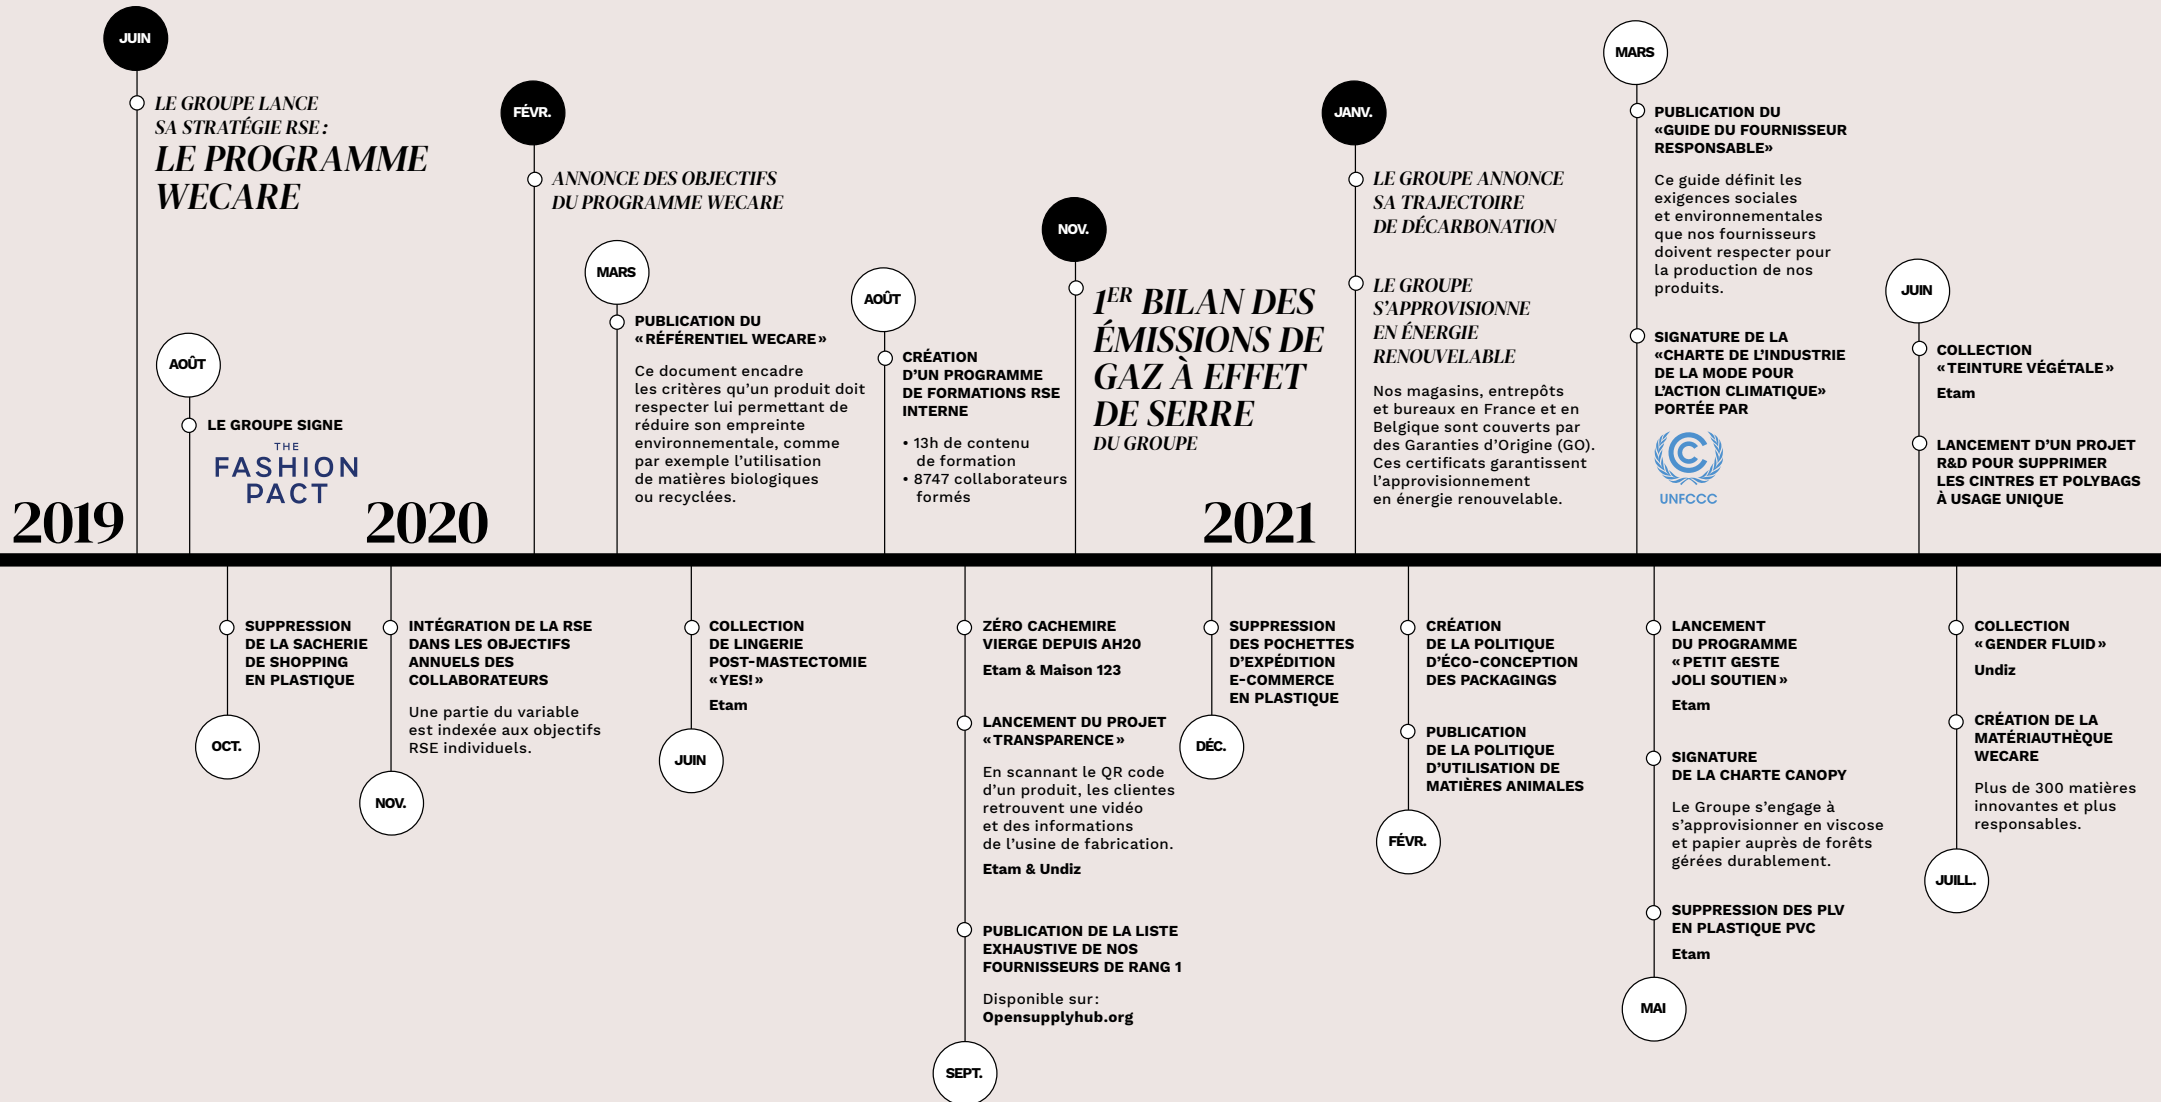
JUIN

LE GROUPE LANCE SA STRATÉGIE RSE :

LE PROGRAMME WECARE

AOÛT

LE GROUPE SIGNE

THE FASHION PACT

2019

OCT.

SUPPRESSION DE LA SACHERIE DE SHOPPING EN PLASTIQUE

NOV.

INTÉGRATION DE LA RSE DANS LES OBJECTIFS ANNUELS DES COLLABORATEURS

Une partie du variable est indexée aux objectifs RSE individuels.

2020

FÉVR.

ANNONCE DES OBJECTIFS DU PROGRAMME WECARE

MARS

PUBLICATION DU «RÉFÉRENTIEL WECARE»

Ce document encadre les critères qu'un produit doit respecter lui permettant de réduire son empreinte environnementale, comme par exemple l'utilisation de matières biologiques ou recyclées.

JUIN

COLLECTION DE LINGERIE POST-MASTECTOMIE «YES!»

Etam

AOÛT

CRÉATION D'UN PROGRAMME DE FORMATIONS RSE INTERNE

• 13h de contenu de formation
• 8747 collaborateurs formés

SEPT.

ZÉRO CACHEMIRE VIERGE DEPUIS AH20

Etam & Maison 123

LANCEMENT DU PROJET «TRANSPARENCE»

En scannant le QR code d'un produit, les clientes retrouvent une vidéo et des informations de l'usine de fabrication.

Etam & Undiz

PUBLICATION DE LA LISTE EXHAUSTIVE DE NOS FOURNISSEURS DE RANG 1

Disponible sur: Opensupplyhub.org

NOV.

$1^{ER}$ BILAN DES ÉMISSIONS DE GAZ À EFFET DE SERRE DU GROUPE

DÉC.

SUPPRESSION DES POCHETTES D'EXPÉDITION E-COMMERCE EN PLASTIQUE

2021

JANV.

LE GROUPE ANNONCE SA TRAJECTOIRE DE DÉCARBONATION

LE GROUPE S'APPROVISIONNE EN ÉNERGIE RENOUVELABLE

Nos magasins, entrepôts et bureaux en France et en Belgique sont couverts par des Garanties d'Origine (GO). Ces certificats garantissent l'approvisionnement en énergie renouvelable.

FÉVR.

CRÉATION DE LA POLITIQUE D'ÉCO-CONCEPTION DES PACKAGINGS

PUBLICATION DE LA POLITIQUE D'UTILISATION DE MATIÈRES ANIMALES

MARS

PUBLICATION DU «GUIDE DU FOURNISSEUR RESPONSABLE»

Ce guide définit les exigences sociales et environnementales que nos fournisseurs doivent respecter pour la production de nos produits.

SIGNATURE DE LA «CHARTE DE L'INDUSTRIE DE LA MODE POUR L'ACTION CLIMATIQUE» PORTÉE PAR

UNFCCC

MAI

LANCEMENT DU PROGRAMME «PETIT GESTE JOLI SOUTIEN»

Etam

SIGNATURE DE LA CHARTE CANOPY

Le Groupe s'engage à s'approvisionner en viscose et papier auprès de forêts gérées durablement.

SUPPRESSION DES PLV EN PLASTIQUE PVC

Etam

JUIN

COLLECTION «TEINTURE VÉGÉTALE»

Etam

LANCEMENT D'UN PROJET R&D POUR SUPPRIMER LES CINTRES ET POLYBAGS À USAGE UNIQUE

JUILL.

COLLECTION «GENDER FLUID»

Undiz

CRÉATION DE LA MATÉRIAUTHÈQUE WECARE

Plus de 300 matières innovantes et plus responsables.